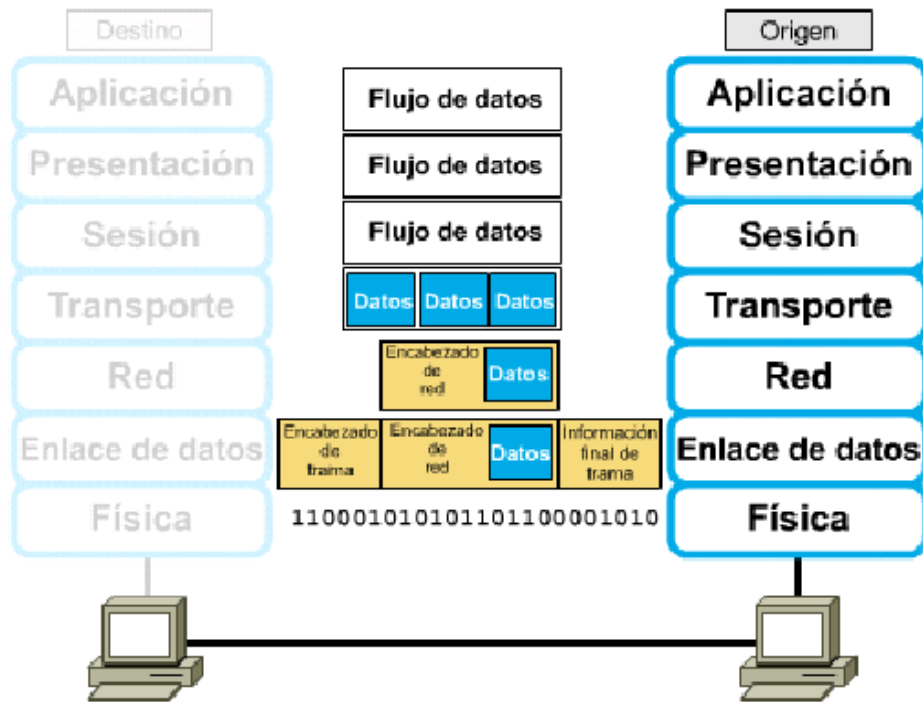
Destino

Aplicación

Presentación

Sesión

Transporte

Red

Enlace de datos

Física

Flujo de datos

Flujo de datos

Flujo de datos

Datos Datos Datos

Encabezado de red Datos

Encabezado de trama Encabezado de red Datos Información final de trama

11000101010110110000101 0

Origen

Aplicación

Presentación

Sesión

Transporte

Red

Enlace de datos

Física